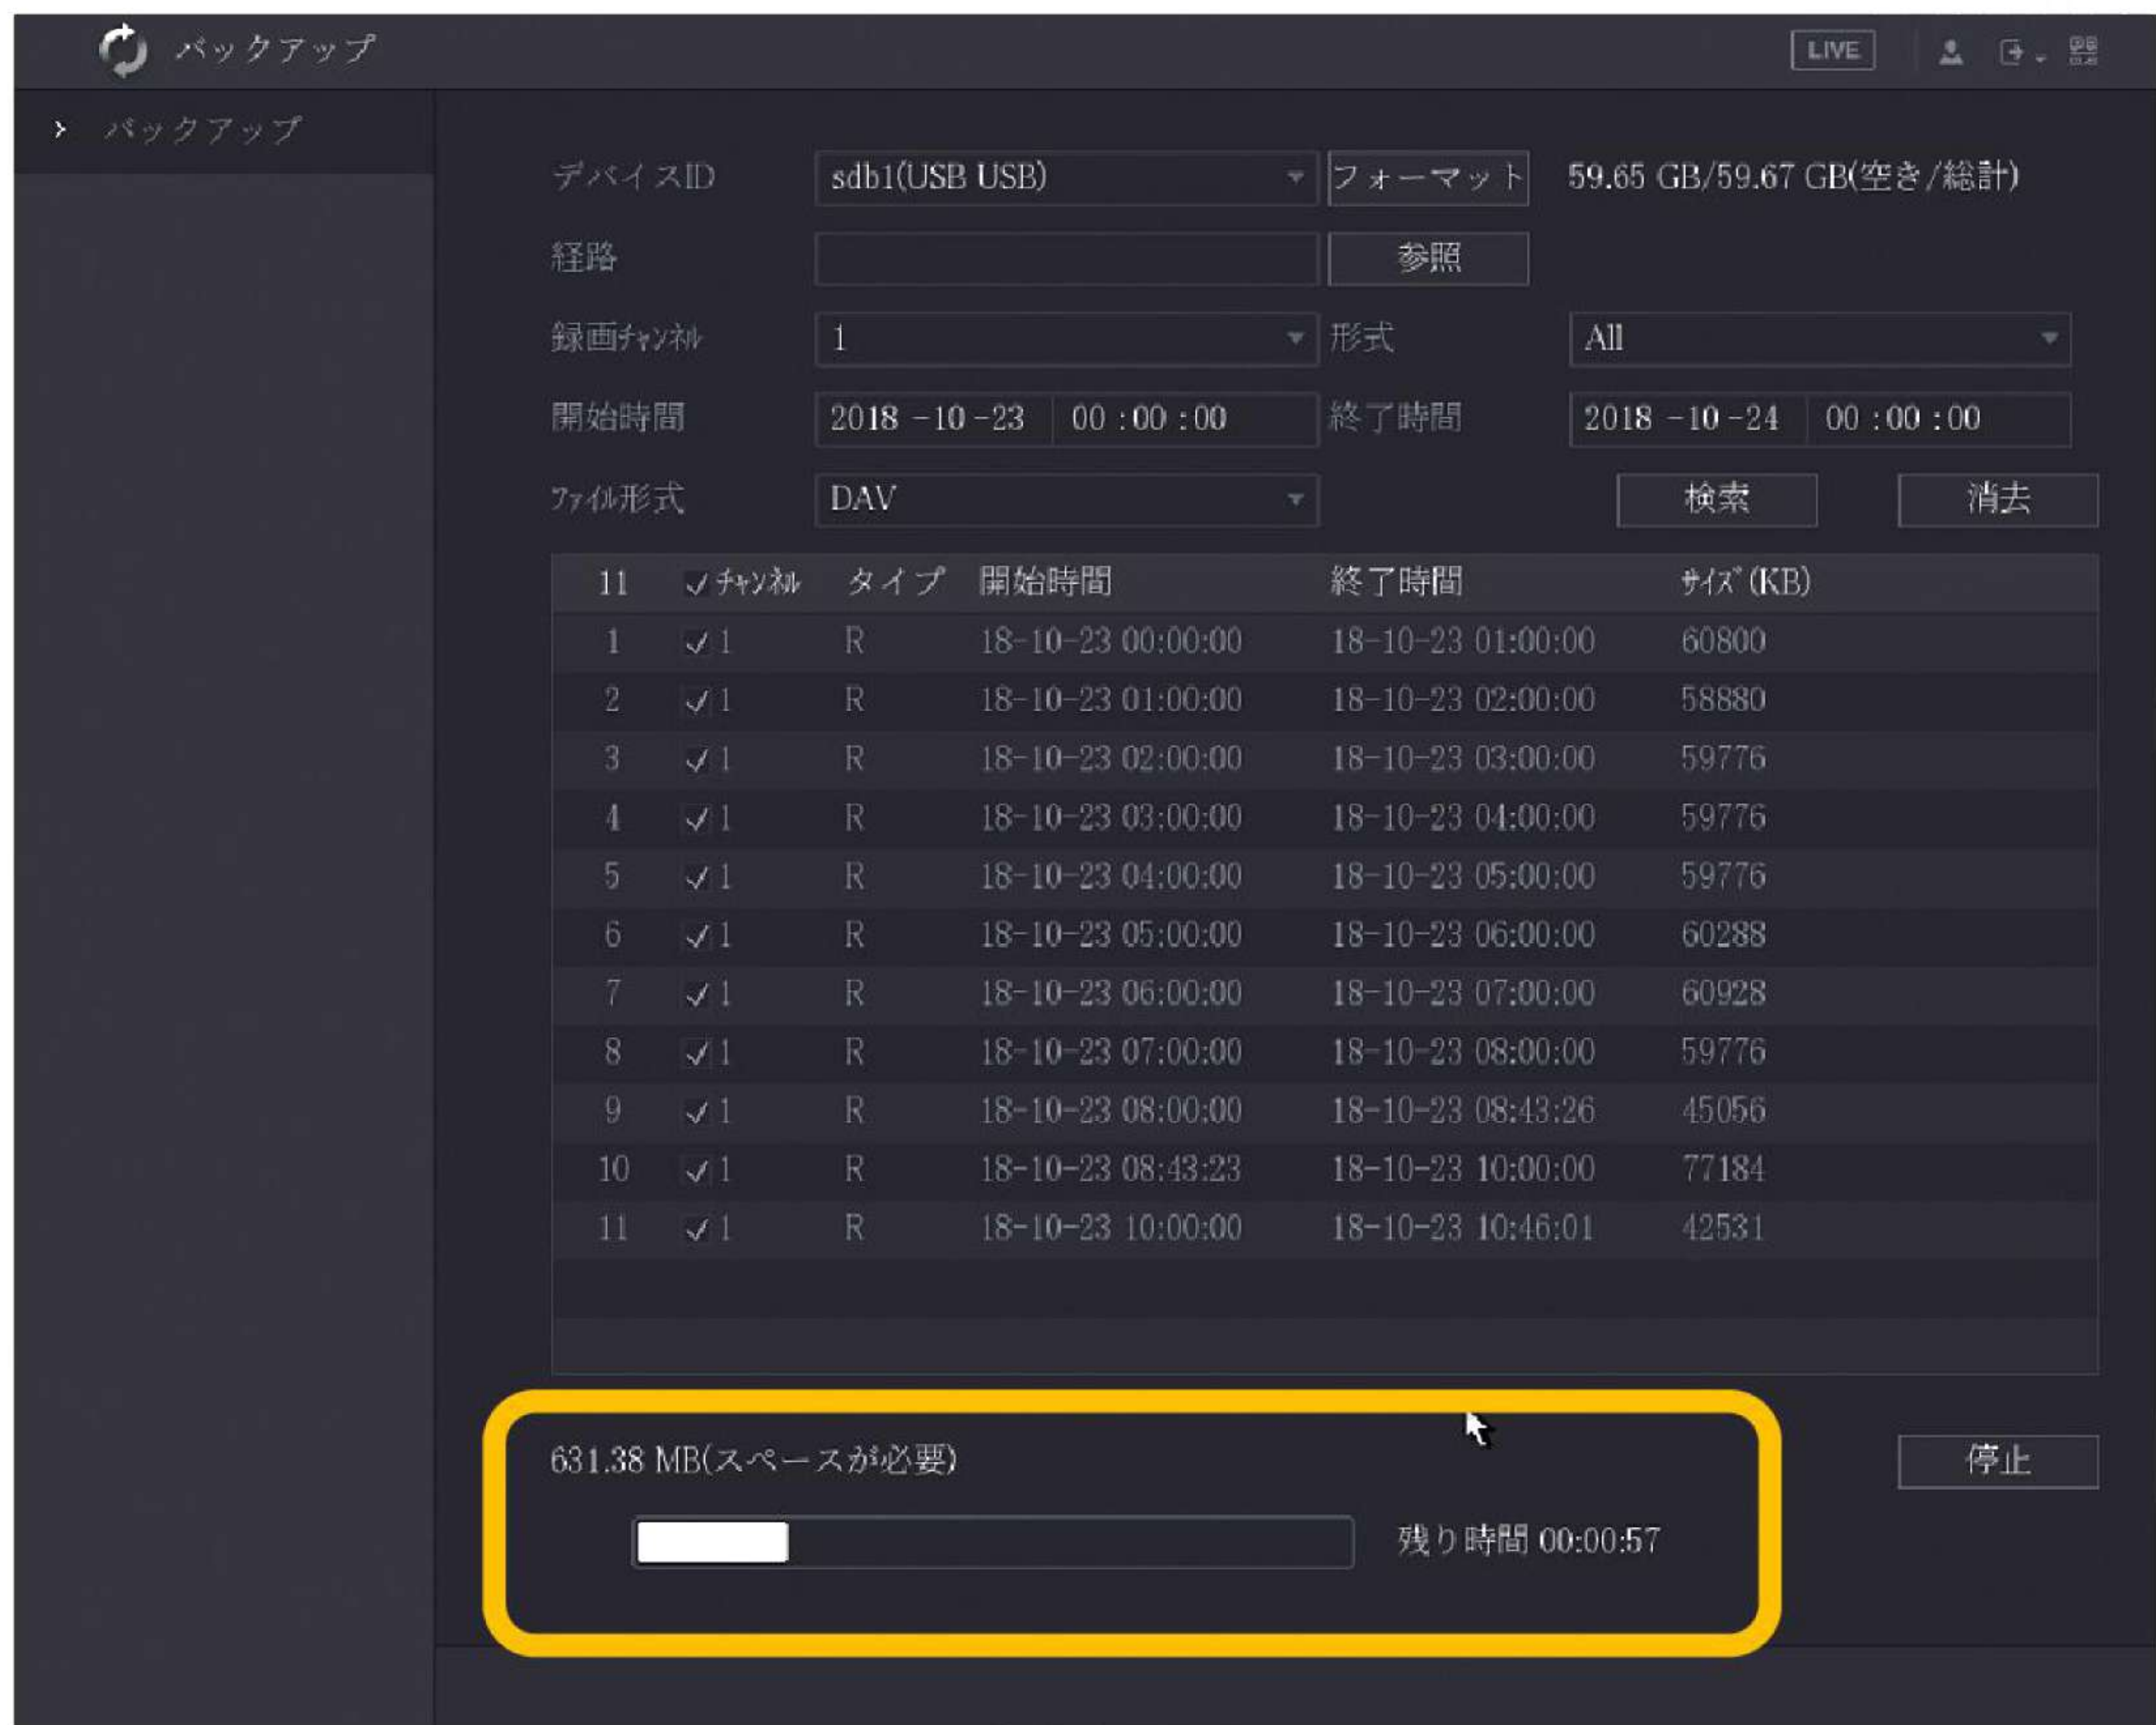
バックアップ

LIVE

> バックアップ

デバイスID sdb1(USB USB) フォーマット 59.65 GB/59.67 GB(空き/総計)

経路 参照

録画チャンネル 1 形式 All

開始時間 2018 -10 -23 00 :00 :00 終了時間 2018 -10 -24 00 :00 :00

ファイル形式 DAV 検索 消去

| 11 | ✓チャンネル | タイプ | 開始時間 | 終了時間 | サイズ(KB) |
|---|---|---|---|---|---|
| 1 | ✓1 | R | 18-10-23 00:00:00 | 18-10-23 01:00:00 | 60800 |
| 2 | ✓1 | R | 18-10-23 01:00:00 | 18-10-23 02:00:00 | 58880 |
| 3 | ✓1 | R | 18-10-23 02:00:00 | 18-10-23 03:00:00 | 59776 |
| 4 | ✓1 | R | 18-10-23 03:00:00 | 18-10-23 04:00:00 | 59776 |
| 5 | ✓1 | R | 18-10-23 04:00:00 | 18-10-23 05:00:00 | 59776 |
| 6 | ✓1 | R | 18-10-23 05:00:00 | 18-10-23 06:00:00 | 60288 |
| 7 | ✓1 | R | 18-10-23 06:00:00 | 18-10-23 07:00:00 | 60928 |
| 8 | ✓1 | R | 18-10-23 07:00:00 | 18-10-23 08:00:00 | 59776 |
| 9 | ✓1 | R | 18-10-23 08:00:00 | 18-10-23 08:43:26 | 45056 |
| 10 | ✓1 | R | 18-10-23 08:43:23 | 18-10-23 10:00:00 | 77184 |
| 11 | ✓1 | R | 18-10-23 10:00:00 | 18-10-23 10:46:01 | 42531 |

631.38 MB(スペースが必要)

停止

残り時間 00:00:57